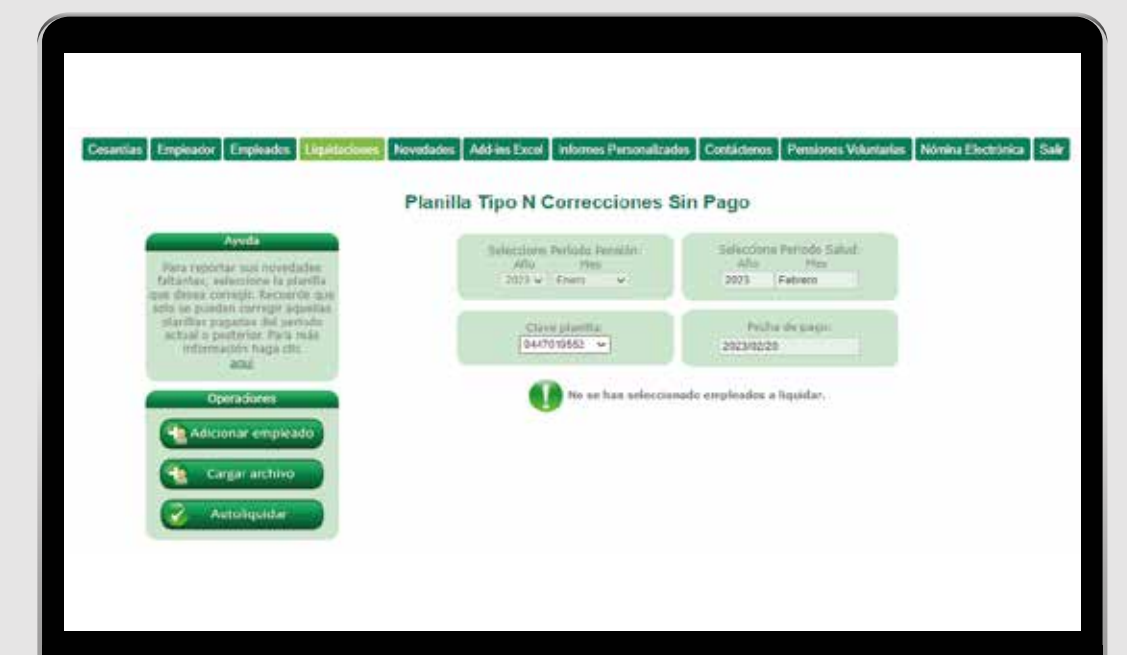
Cesantías Empleador Empleados Liquidaciones Novedades Add-ins Excel Informes Personalizados Contáctenos Pensiones Voluntarias Nómina Electrónica Salir

Planilla Tipo N Correcciones Sin Pago

Ayuda

Para reportar sus novedades faltantes, seleccione la planilla que desea corregir. Recuerde que solo se pueden corregir aquellas planillas pagadas del periodo actual o posterior. Para más información haga clic aquí

Operaciones

Adicionar empleado

Cargar archivo

Autoliquidar

Seleccione Periodo Pensión:
Año Mes
2023 Enero

Seleccione Periodo Salud:
Año Mes
2023 Febrero

Clave planilla:
0447019552

Fecha de pago:
2023/02/20

No se han seleccionado empleados a liquidar.